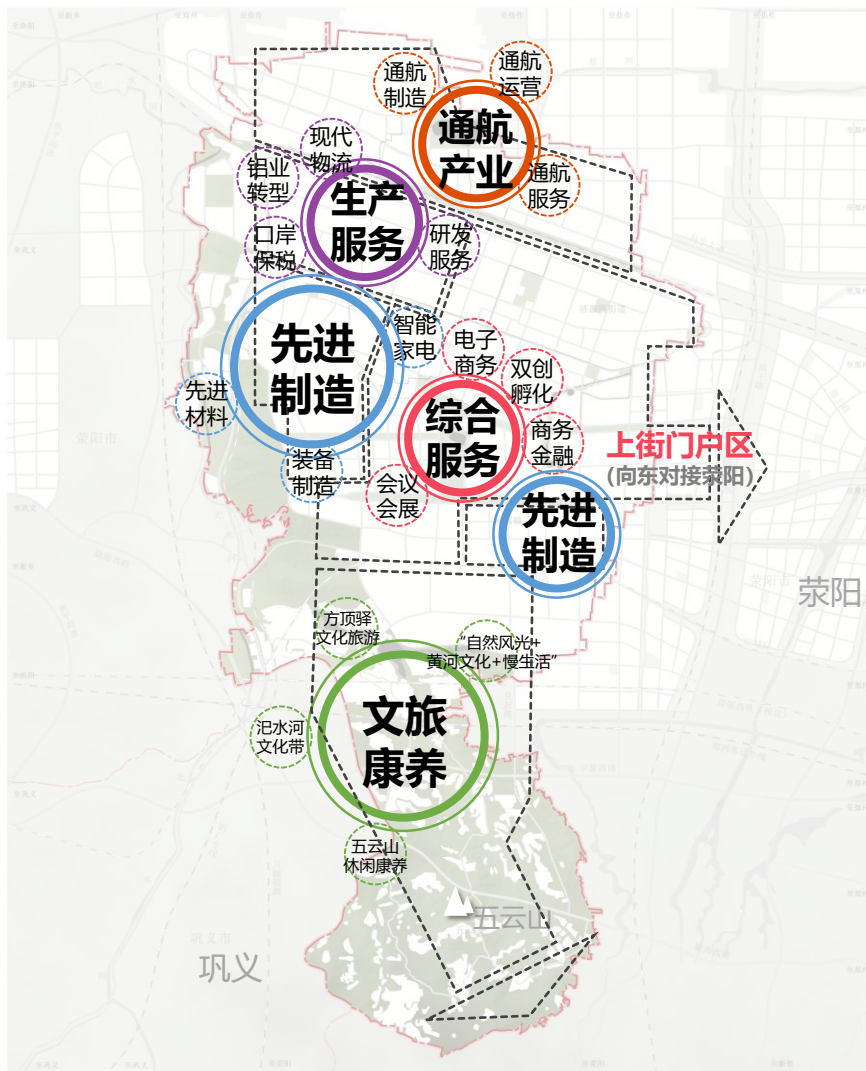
通航制造

通航运营

通航产业

通航服务

现代物流

铝业转型

生产服务

口岸保税

研发服务

先进制造

智能家电

电子商务

双创孵化

先进材料

综合服务

商务金融

上街门户区
(向东对接荥阳)

装备制造

会议会展

先进制造

荥阳

方顶驿文化旅游

"自然风光+黄河文化+慢生活"

汜水河文化带

文旅康养

五云山休闲康养

五云山

巩义